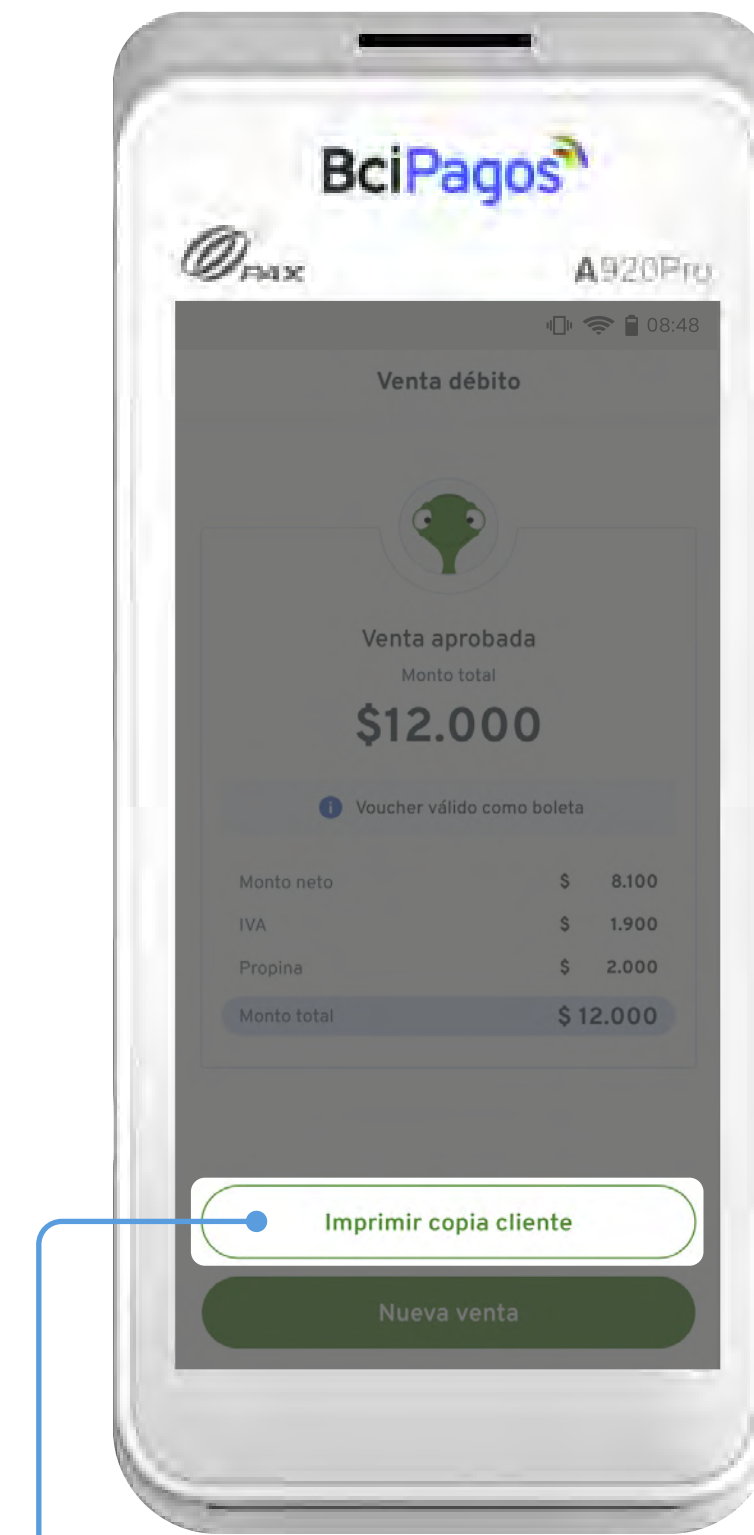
BciPagos

PAX A920Pro

08:48

Venta débito

Venta aprobada
Monto total
$12.000

Voucher válido como boleta

| | |
|---|---|
| Monto neto | $ 8.100 |
| IVA | $ 1.900 |
| Propina | $ 2.000 |
| Monto total | $ 12.000 |

Imprimir copia cliente

Nueva venta